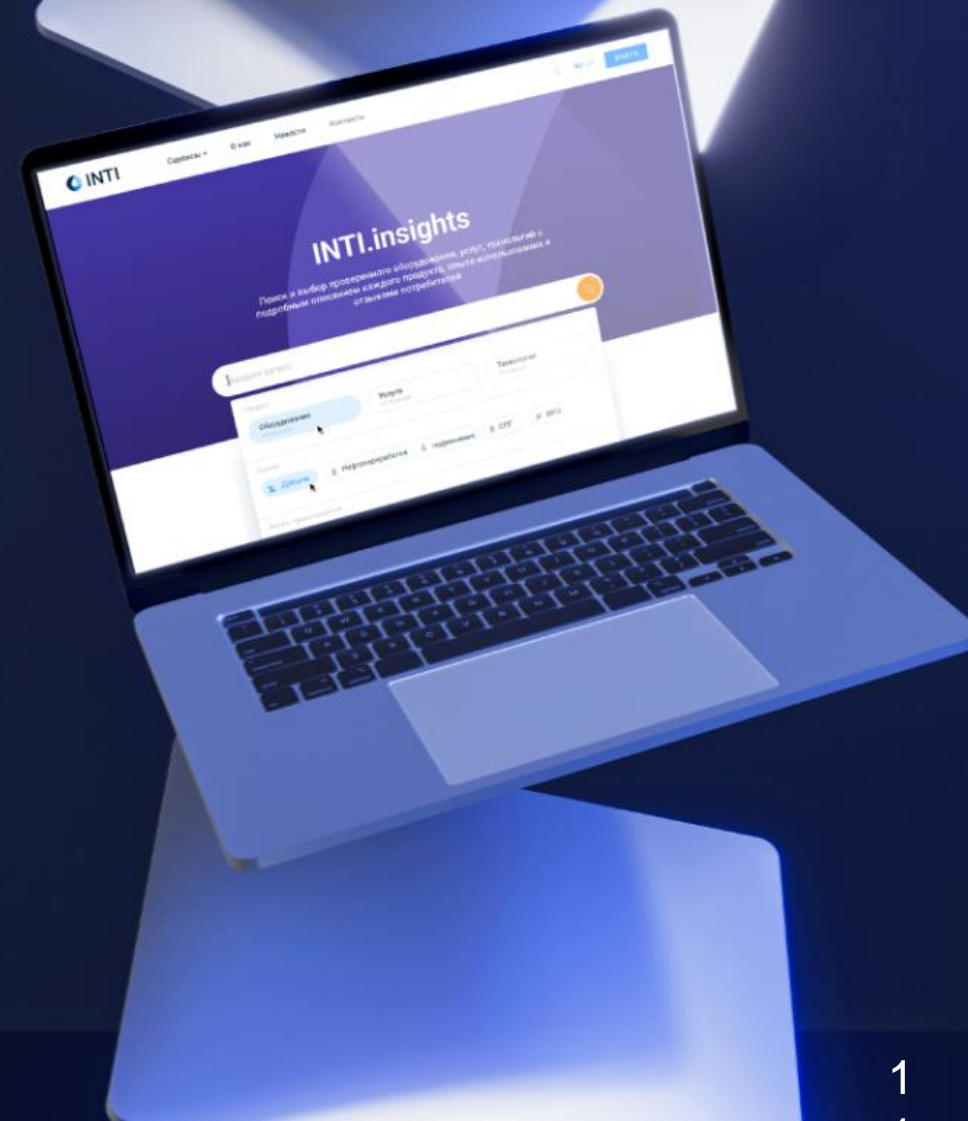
INTI

Сервисы
О нас
Новости
Контакты

RU | EN
Войти

INTI.insights

Поиск и выбор проверенного оборудования, услуг, технологий с подробным описанием каждого продукта, опыта использования и отзывами потребителей

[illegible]

Оборудование
Услуги
Технологии

Добыча
Нефтепереработка
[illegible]
СПГ
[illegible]

1